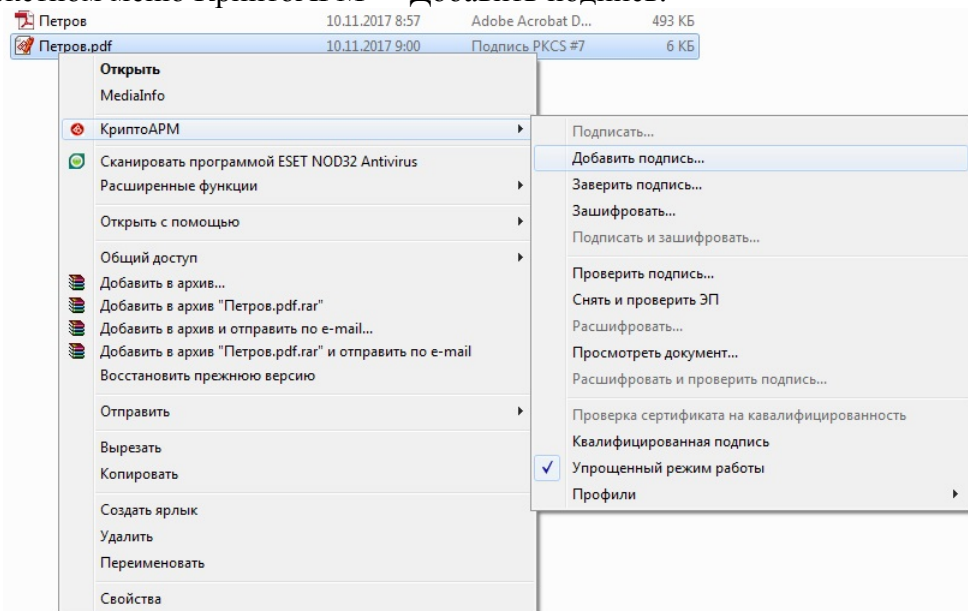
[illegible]стном меню КриптоАРМ – Добавить подпис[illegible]

| | | | |
|---|---|---|---|
| Петров | 10.11.2017 8:57 | Adobe Acrobat D... | 493 КБ |
| Петров.pdf | 10.11.2017 9:00 | Подпись PKCS #7 | 6 КБ |

Открыть
MediaInfo
КриптоАРМ
Сканировать программой ESET NOD32 Antivirus
Расширенные функции
Открыть с помощью
Общий доступ
Добавить в архив...
Добавить в архив "Петров.pdf.rar"
Добавить в архив и отправить по e-mail...
Добавить в архив "Петров.pdf.rar" и отправить по e-mail
Восстановить прежнюю версию
Отправить
Вырезать
Копировать
Создать ярлык
Удалить
Переименовать
Свойства

Подписать...
Добавить подпись...
Заверить подпись...
Зашифровать...
Подписать и зашифровать...
Проверить подпись...
Снять и проверить ЭП
Расшифровать...
Просмотреть документ...
Расшифровать и проверить подпись...
Проверка сертификата на квалифицированность
Квалифицированная подпись
Упрощенный режим работы
Профили